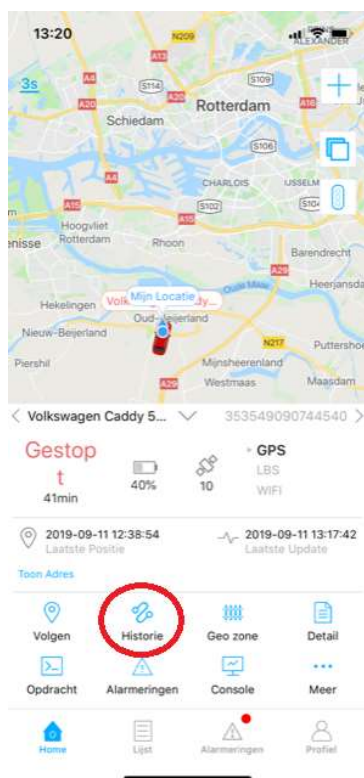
13:20
ALEXANDER
3s
N209
A13
A4
S114
A20
S109
Rotterdam
Schiedam
A16
A20
S106
A4
CHARLOIS
IJSSELM
A15
S102
S104
Hoogvliet Rotterdam
Rhoon
A15
A29
Barendrecht
Heerjansda
Hekelingen
Volk
Mijn Locatie
dy...
Oud-Beijerland
Nieuw-Beijerland
N217
Puttersho
Piershil
Mijnsheerenland
Westmaas
Maasdam
A29
< Volkswagen Caddy 5...
353549090744540 >
Gestopt
41min
40%
10
GPS
LBS
WIFI
2019-09-11 12:38:54
Laatste Positie
2019-09-11 13:17:42
Laatste Update
Toon Adres
Volgen
Historie
Geo zone
Detail
Opdracht
Alarmeringen
Console
Meer
Home
Lijst
Alarmeringen
Profiel